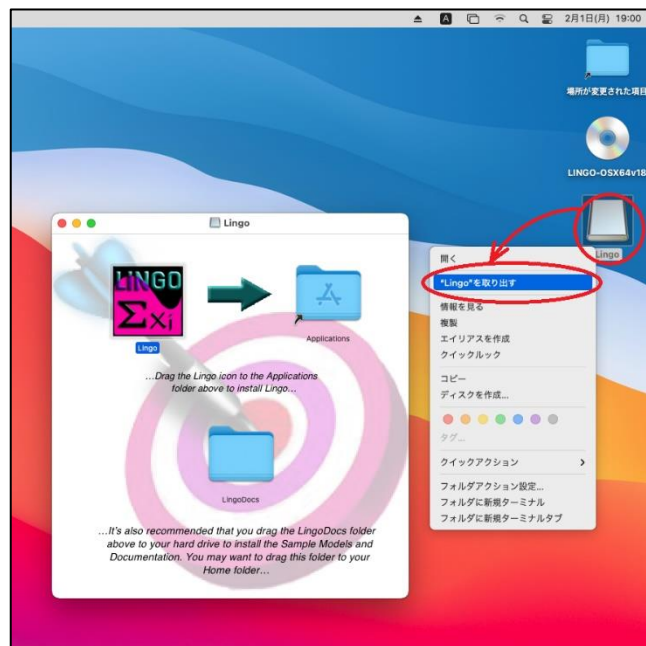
2月1日(月) 19:00

場所が変更された項目

LINGO-OSX64v18

Lingo

Lingo

LINGO
$\Sigma x_i$

Lingo

Applications

...Drag the Lingo icon to the Applications folder above to install Lingo...

LingoDocs

...It's also recommended that you drag the LingoDocs folder above to your hard drive to install the Sample Models and Documentation. You may want to drag this folder to your Home folder...

開く
"Lingo"を取り出す
情報を見る
複製
エイリアスを作成
クイックルック
コピー
ディスクを作成...
タグ...
クイックアクション
フォルダアクション設定...
フォルダに新規ターミナル
フォルダに新規ターミナルタブ